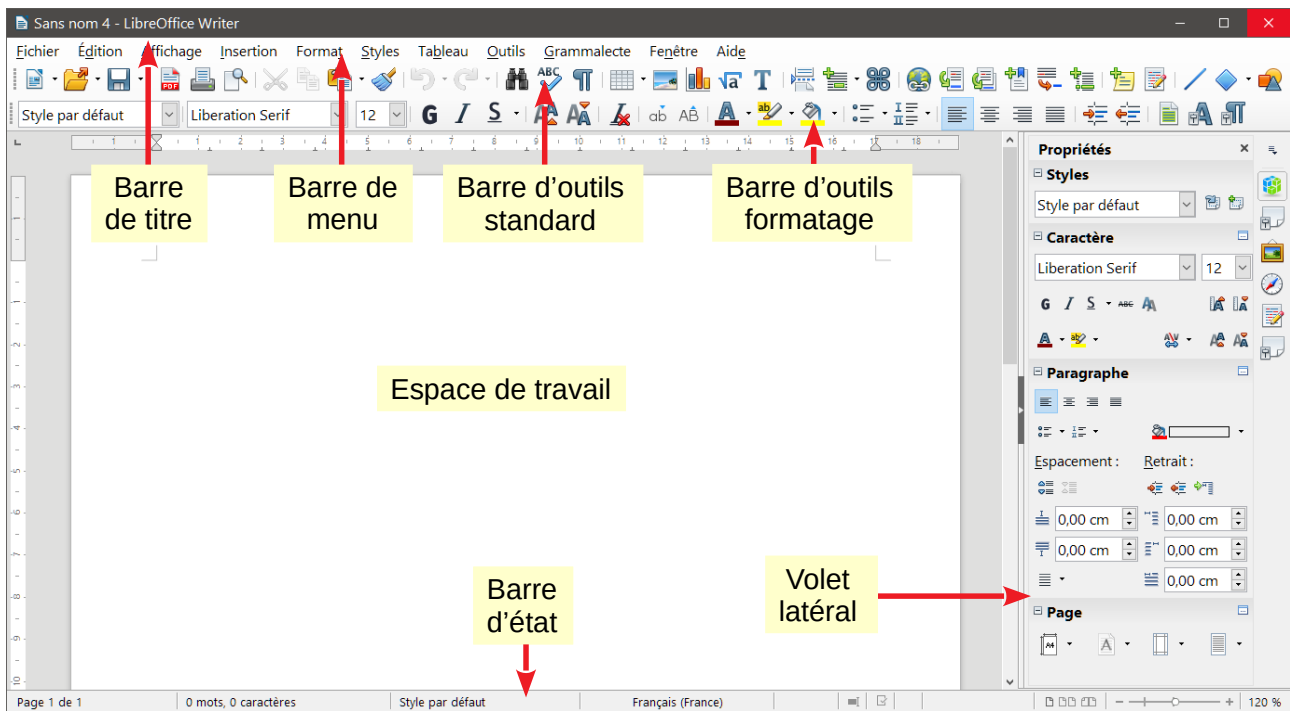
Sans nom 4 - LibreOffice Writer

Fichier Édition Affichage Insertion Format Styles Tableau Outils Grammalecte Fenêtre Aide

Style par défaut Liberation Serif 12 G I S

Barre de titre

Barre de menu

Barre d'outils standard

Barre d'outils formatage

Espace de travail

Barre d'état

Volet latéral

Propriétés
Styles
Style par défaut
Caractère
Liberation Serif 12
G I S
Paragraphe
Espacement : Retrait :
0,00 cm 0,00 cm
0,00 cm 0,00 cm
0,00 cm
Page

Page 1 de 1 | 0 mots, 0 caractères | Style par défaut | Français (France) | 120 %